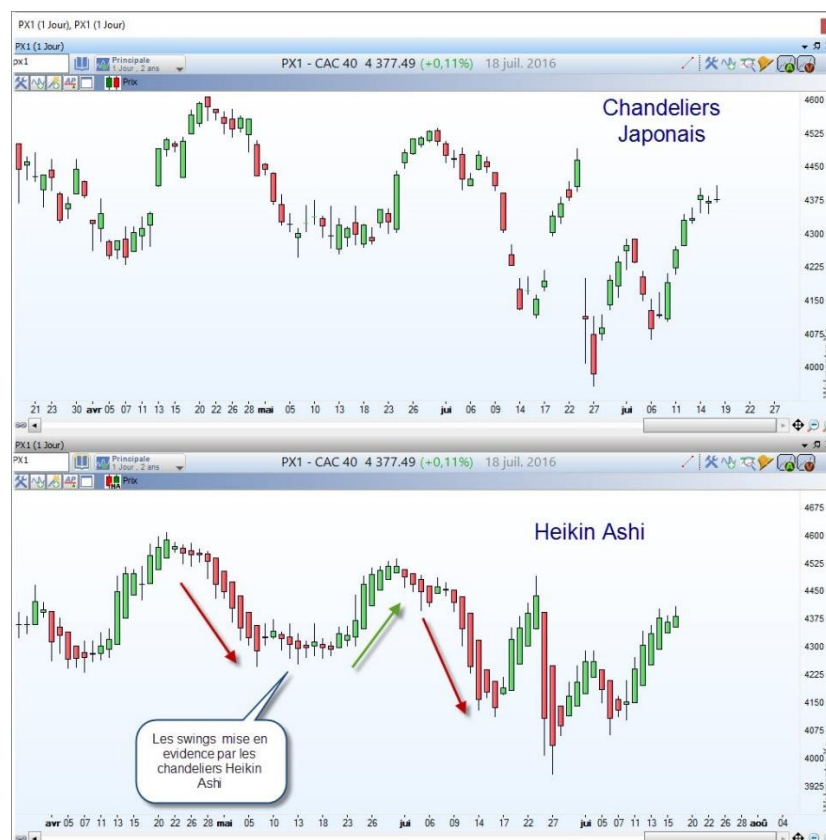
PX1 (1 Jour), PX1 (1 Jour)

PX1 (1 Jour)

px1

Principale
1 Jour , 2 ans

PX1 - CAC 40 4 377.49 (+0,11%) 18 juil. 2016

Prix

Chandeliers Japonais

4600
4525
4450
4375
4300
4225
4150
4075
4000

21 23 30 avr 05 07 11 13 15 20 22 26 28 mai 05 10 13 18 23 26 juin 06 09 14 17 22 27 juil 06 11 14 19 22 27

PX1 (1 Jour)

PX1

Principale
1 Jour , 2 ans

PX1 - CAC 40 4 377.49 (+0,11%) 18 juil. 2016

Prix

Heikin Ashi

4675
4600
4525
4450
4375
4300
4225
4150
4075
4000
3925

Les swings mise en evidence par les chandeliers Heikin Ashi

avr 05 07 11 13 15 20 22 26 28 mai 05 10 13 18 23 26 juin 06 09 14 17 22 27 juil 05 07 11 13 15 20 22 26 28 août 04